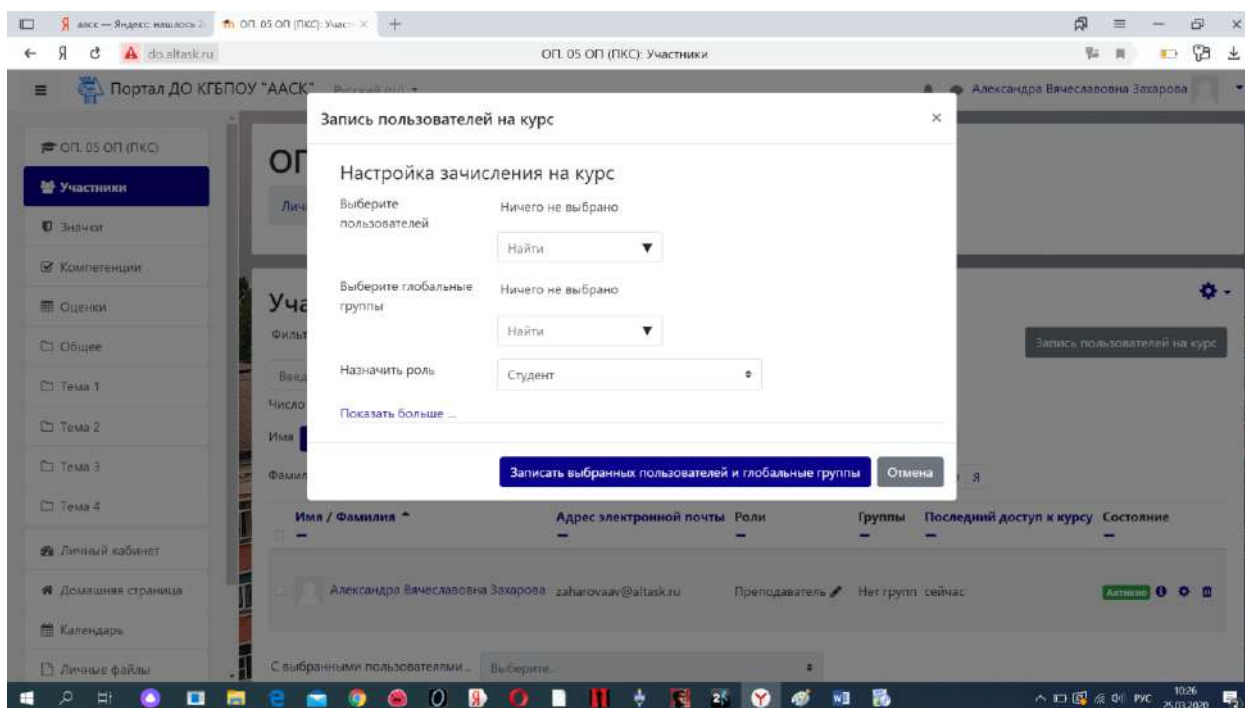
аасс — Яндекс: нашлось 2 | ОП. 05 ОП (ПКС): Участ | +

do.altask.ru | ОП. 05 ОП (ПКС): Участники

Портал ДО КГБПОУ "ААСК" Русский (ru)

Александра Вячеславовна Захарова

ОП. 05 ОП (ПКС)
Участники
Значки
Компетенции
Оценки
Общее
Тема 1
Тема 2
Тема 3
Тема 4
Личный кабинет
Домашняя страница
Календарь
Личные файлы

ОП
Лич
Уча
Филь
Введ
Число
Имя
Фамил

Запись пользователей на курс

Запись пользователей на курс ×

Настройка зачисления на курс

Выберите пользователей | Ничего не выбрано
Найти

Выберите глобальные группы | Ничего не выбрано
Найти

Назначить роль | Студент

Показать больше ...

Записать выбранных пользователей и глобальные группы | Отмена

Я

| Имя / Фамилия | Адрес электронной почты | Роли | Группы | Последний доступ к курсу | Состояние |
|---|---|---|---|---|---|
| Александра Вячеславовна Захарова | zaharovaav@altask.ru | Преподаватель | Нет групп | сейчас | Активно |

С выбранными пользователями... | Выберите...

РУС 10:26 25.03.2020